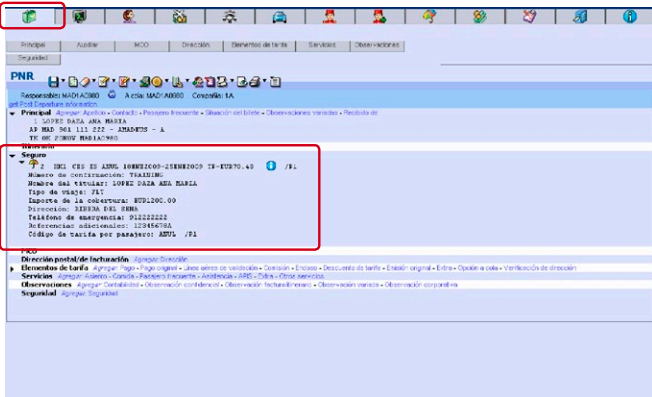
Principal | Auxiliar | MCO | Dirección | Elementos de tarifa | Servicios | Observaciones
Seguridad

PNR

Responsable: MAD1A0980 A cola: MAD1A0980 Compañía: 1A
gel Post Departure information

Principal Agregar Apellido • Contacto • Pasajero frecuente • Situación del billete • Observaciones variadas • Recibido de
1 LOPEZ DAZA ANA MARIA
AP MAD 901 111 222 - AMADEUS - A
TK OK 20NOV MAD1A0980
Itinerario

Seguro
2 HHI CHS IS ANUL 10NNE2009-25ENE2009 TE-EUR70.40 /P1
Número de confirmación: TRAINING
Nombre del titular: LOPEZ DAZA ANA MARIA
Tipo de viaje: FLT
Importe de la cobertura: EUR1200.00
Dirección: RIBERA DEL SENA
Teléfono de emergencia: 912222222
Referencias adicionales: 12345678A
Código de tarifa por pasajero: ANUL /P1

MCO
Dirección postal/de facturación Agregar Dirección
Elementos de tarifa Agregar Pago • Pago original • Línea aérea de validación • Comisión • Endoso • Descuento de tarifa • Emisión original • Extra • Opción a cola • Verificación de dirección
Servicios Agregar Asiento • Comida • Pasajero frecuente • Asistencia • APIS • Extra • Otros servicios
Observaciones Agregar Contabilidad • Observación confidencial • Observación factura/itinerario • Observación variada • Observación corporativa
Seguridad Agregar Seguridad